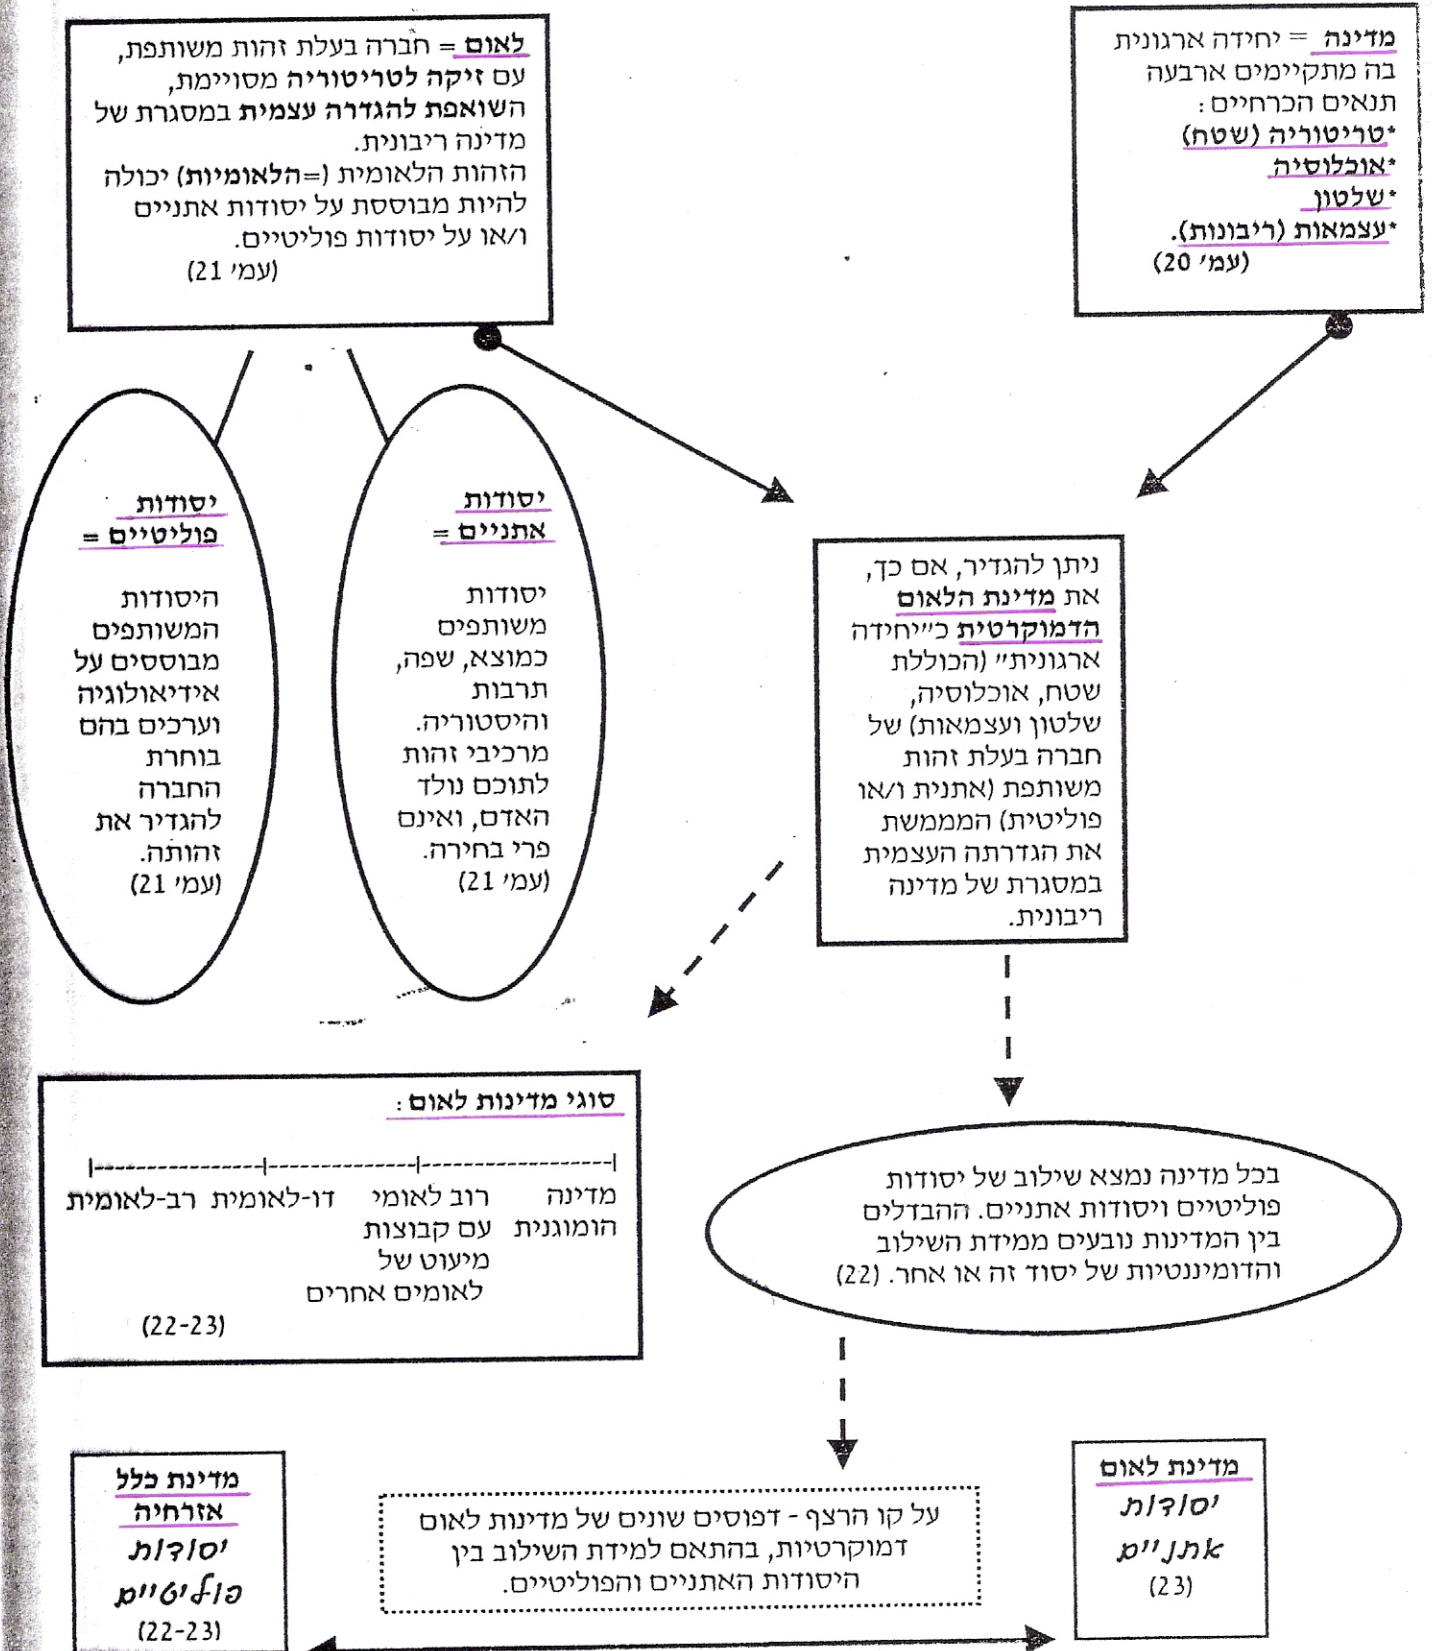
מדינה = יחידה ארגונית בה מתקיימים ארבעה תנאים הכרחיים:
*טריטוריה (שטח)
*אוכלוסיה
*שלטון
*עצמאות (ריבונות).
(עמ' 20)

לאום = חברה בעלת זהות משותפת, עם זיקה לטריטוריה מסוימת, השואפת להגדרה עצמית במסגרת של מדינה ריבונית.
הזהות הלאומית (=הלאומיות) יכולה להיות מבוססת על יסודות אתניים ו/או על יסודות פוליטיים.
(עמ' 21)

יסודות אתניים =
יסודות משותפים כמוצא, שפה, תרבות והיסטוריה. מרכיבי זהות לתוכם נולד האדם, ואינם פרי בחירה.
(עמ' 21)

יסודות פוליטיים =
היסודות המשותפים מבוססים על אידיאולוגיה וערכים בהם בוחרת החברה להגדיר את זהותה.
(עמ' 21)

ניתן להגדיר, אם כך, את מדינת הלאום הדמוקרטית כ"יחידה ארגונית" (הכוללת שטח, אוכלוסיה, שלטון ועצמאות) של חברה בעלת זהות משותפת (אתנית ו/או פוליטית) המממשת את הגדרתה העצמית במסגרת של מדינה ריבונית.

סוגי מדינות לאום:
|---------------|---------------|---------------|
מדינה הומוגנית
רוב לאומי עם קבוצות מיעוט של לאומים אחרים
דו-לאומית
רב-לאומית
(22-23)

בכל מדינה נמצא שילוב של יסודות פוליטיים ויסודות אתניים. ההבדלים בין המדינות נובעים ממידת השילוב והדומיננטיות של יסוד זה או אחר. (22)

מדינת לאום
יסודות אתניים
(23)

על קו הרצף - דפוסים שונים של מדינות לאום דמוקרטיות, בהתאם למידת השילוב בין היסודות האתניים והפוליטיים.

מדינת כלל אזרחיה
יסודות פוליטיים
(22-23)